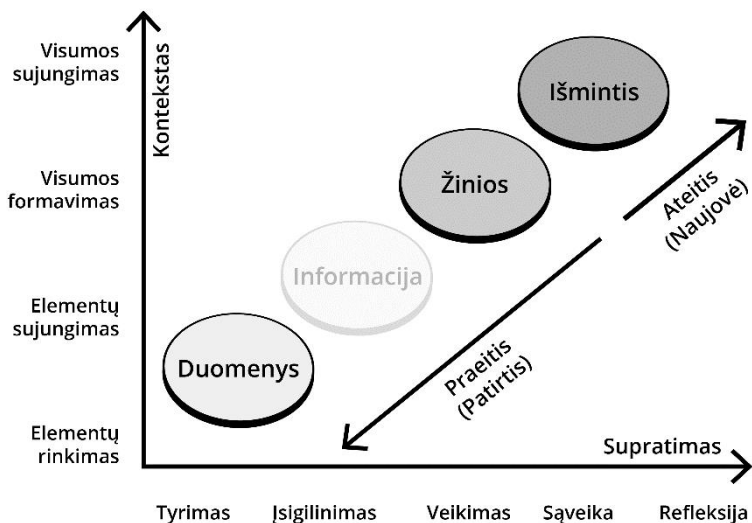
Visumos sujungimas

Visumos formavimas

Elementų sujungimas

Elementų rinkimas

Kontekstas

Išmintis

Žinios

Informacija

Duomenys

Ateitis (Naujovė)

Praeitis (Patirtis)

Supratimas

Tyrimas Įsigilinimas Veikimas Sąveika Refleksija